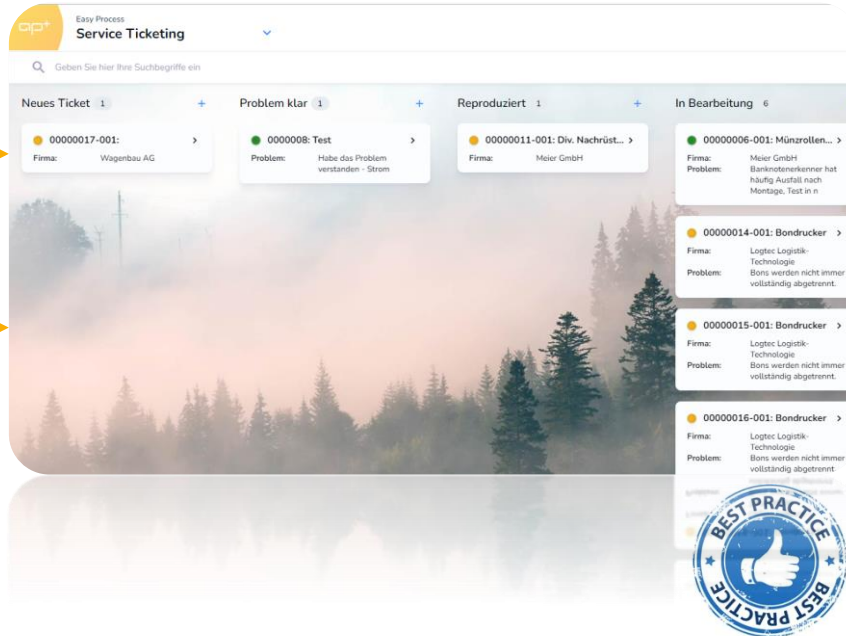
op+

Easy Process
Service Ticketing

Geben Sie hier Ihre Suchbegriffe ein

Neues Ticket 1 +

00000017-001: >
Firma: Wagenbau AG

Problem klar 1 +

0000008: Test >
Problem: Habe das Problem verstanden - Strom

Reproduziert 1 +

00000011-001: Div. Nachrüst... >
Firma: Meier GmbH

In Bearbeitung 6

00000006-001: Münzrollen... >
Firma: Meier GmbH
Problem: Banknotenerkenner hat häufig Ausfall nach Montage, Test in n

00000014-001: Bondrucker >
Firma: Logtec Logistik-Technologie
Problem: Bons werden nicht immer vollständig abgetrennt.

00000015-001: Bondrucker >
Firma: Logtec Logistik-Technologie
Problem: Bons werden nicht immer vollständig abgetrennt.

00000016-001: Bondrucker >
Firma: Logtec Logistik-Technologie
Problem: Bons werden nicht immer vollständig abgetrennt

BEST PRACTICE BEST PRACTICE